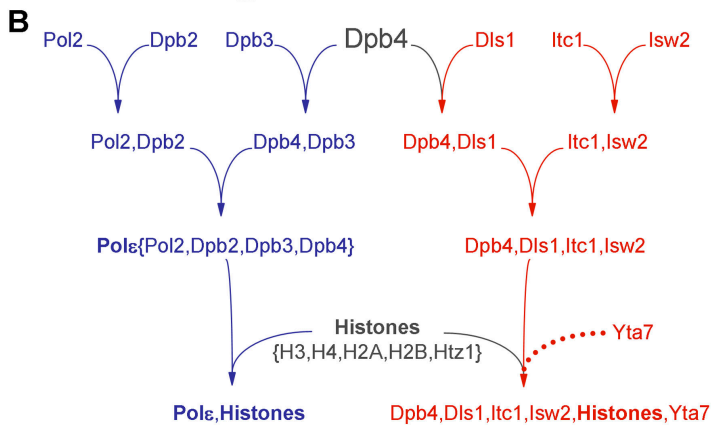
B

Pol2 Dpb2 Dpb3 Dpb4 Dls1 Itc1 Isw2

Pol2,Dpb2 Dpb4,Dpb3 Dpb4,Dls1 Itc1,Isw2

Polε{Pol2,Dpb2,Dpb3,Dpb4} Dpb4,Dls1,Itc1,Isw2

Histones
{H3,H4,H2A,H2B,Htz1}

Yta7

Polε,Histones Dpb4,Dls1,Itc1,Isw2,Histones,Yta7